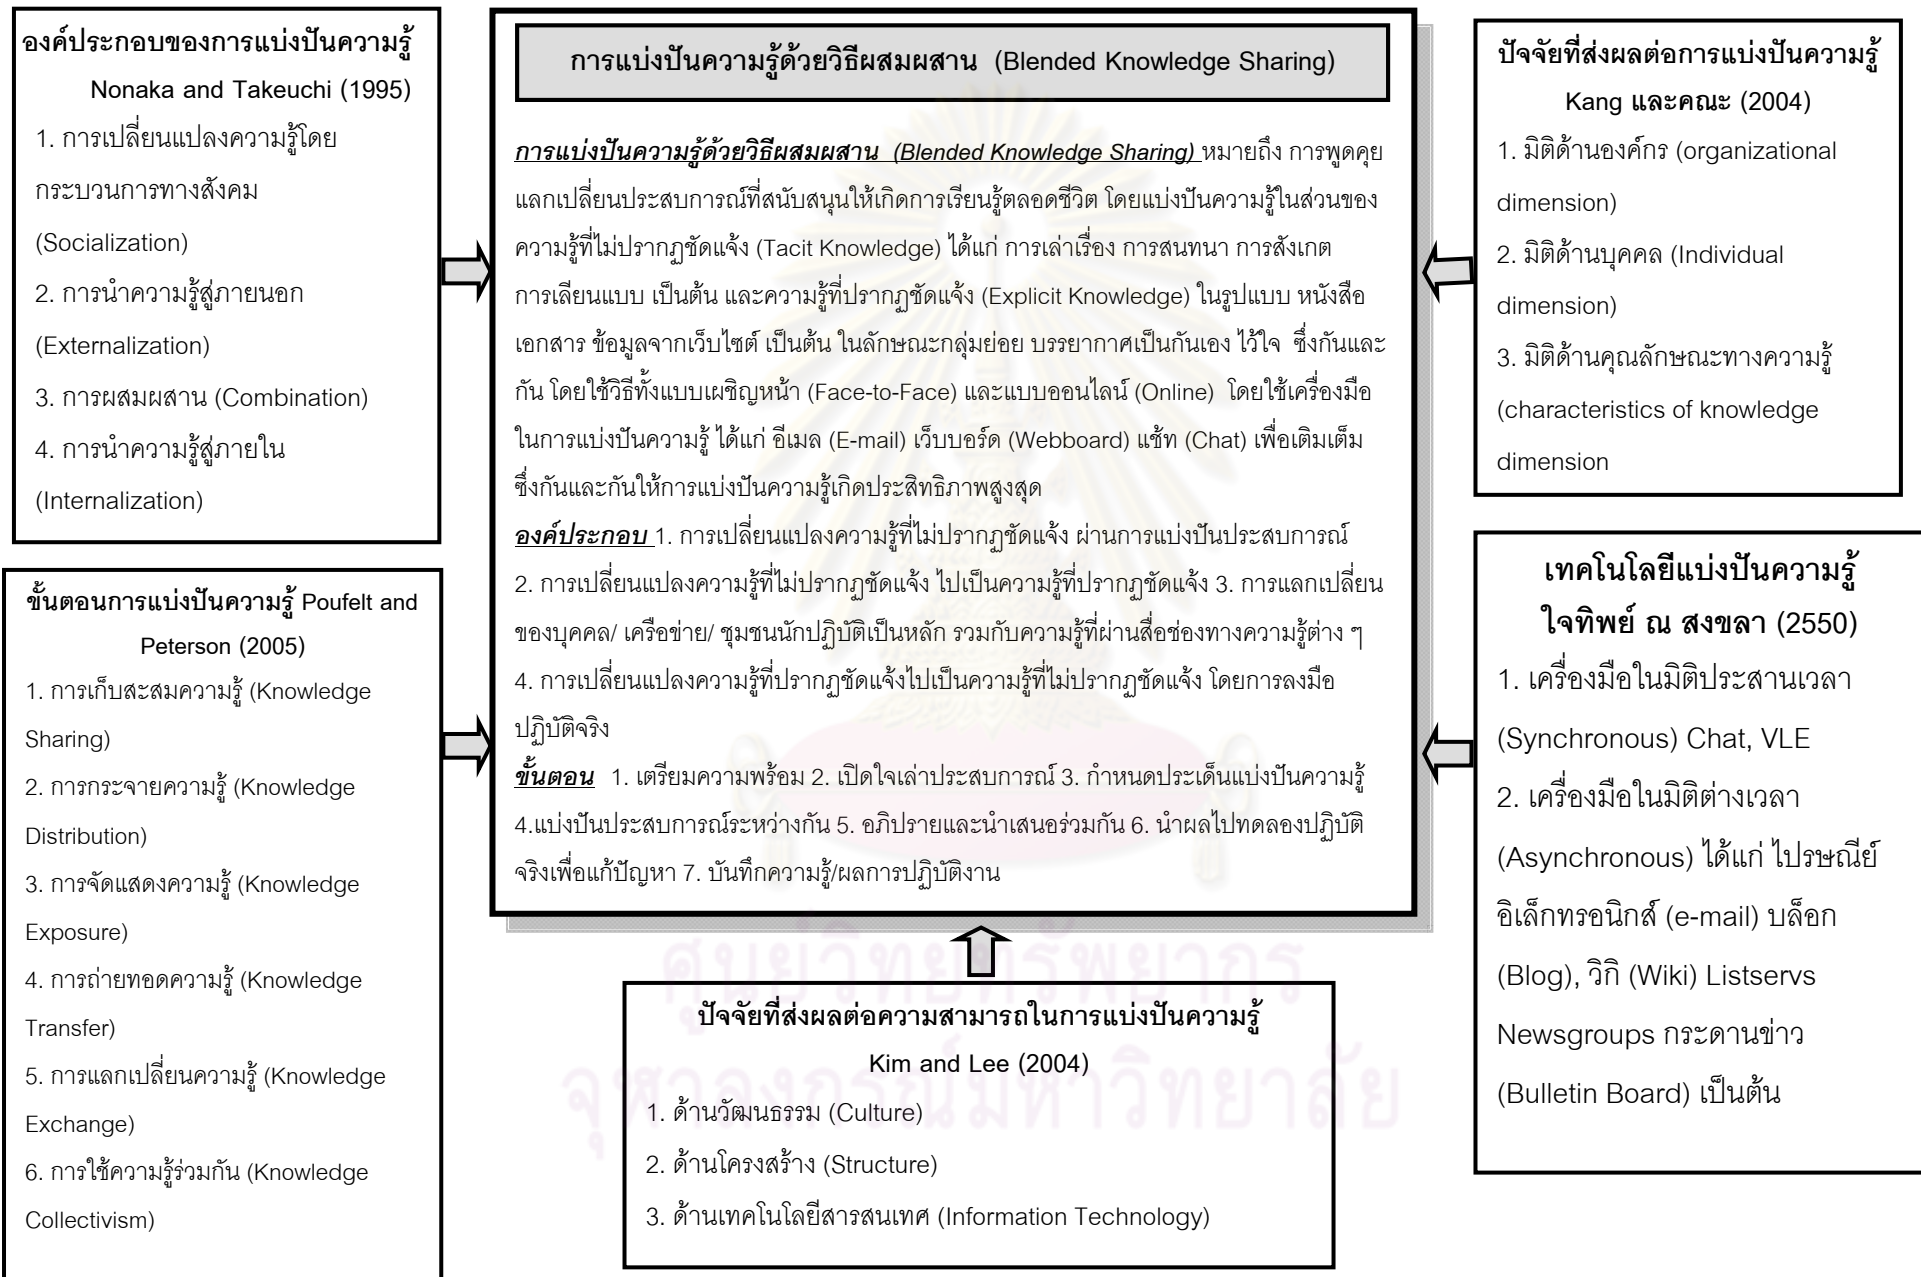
องค์ประกอบของการแบ่งปันความรู้
Nonaka and Takeuchi (1995)
1. การเปลี่ยนแปลงความรู้โดยกระบวนการทางสังคม (Socialization)
2. การนำความรู้สู่ภายนอก (Externalization)
3. การผสมผสาน (Combination)
4. การนำความรู้สู่ภายใน (Internalization)

ขั้นตอนการแบ่งปันความรู้ Poufelt and Peterson (2005)
1. การเก็บสะสมความรู้ (Knowledge Sharing)
2. การกระจายความรู้ (Knowledge Distribution)
3. การจัดแสดงความรู้ (Knowledge Exposure)
4. การถ่ายทอดความรู้ (Knowledge Transfer)
5. การแลกเปลี่ยนความรู้ (Knowledge Exchange)
6. การใช้ความรู้ร่วมกัน (Knowledge Collectivism)

การแบ่งปันความรู้ด้วยวิธีผสมผสาน (Blended Knowledge Sharing)

การแบ่งปันความรู้ด้วยวิธีผสมผสาน (Blended Knowledge Sharing) หมายถึง การพูดคุยแลกเปลี่ยนประสบการณ์ที่สนับสนุนให้เกิดการเรียนรู้ตลอดชีวิต โดยแบ่งปันความรู้ในส่วนของความรู้ที่ไม่ปรากฏชัดแจ้ง (Tacit Knowledge) ได้แก่ การเล่าเรื่อง การสนทนา การสังเกต การเลียนแบบ เป็นต้น และความรู้ที่ปรากฏชัดแจ้ง (Explicit Knowledge) ในรูปแบบ หนังสือ เอกสาร ข้อมูลจากเว็บไซต์ เป็นต้น ในลักษณะกลุ่มย่อย บรรยากาศเป็นกันเอง ไว้ใจ ซึ่งกันและกัน โดยใช้วิธีทั้งแบบเผชิญหน้า (Face-to-Face) และแบบออนไลน์ (Online) โดยใช้เครื่องมือในการแบ่งปันความรู้ ได้แก่ อีเมล (E-mail) เว็บบอร์ด (Webboard) แช้ท (Chat) เพื่อเติมเต็มซึ่งกันและกันให้การแบ่งปันความรู้เกิดประสิทธิภาพสูงสุด
องค์ประกอบ 1. การเปลี่ยนแปลงความรู้ที่ไม่ปรากฏชัดแจ้ง ผ่านการแบ่งปันประสบการณ์ 2. การเปลี่ยนแปลงความรู้ที่ไม่ปรากฏชัดแจ้ง ไปเป็นความรู้ที่ปรากฏชัดแจ้ง 3. การแลกเปลี่ยนของบุคคล/ เครือข่าย/ ชุมชนนักปฏิบัติเป็นหลัก รวมกับความรู้ที่ผ่านสื่อช่องทางความรู้ต่าง ๆ 4. การเปลี่ยนแปลงความรู้ที่ปรากฏชัดแจ้งไปเป็นความรู้ที่ไม่ปรากฏชัดแจ้ง โดยการลงมือปฏิบัติจริง
ขั้นตอน 1. เตรียมความพร้อม 2. เปิดใจเล่าประสบการณ์ 3. กำหนดประเด็นแบ่งปันความรู้ 4.แบ่งปันประสบการณ์ระหว่างกัน 5. อภิปรายและนำเสนอร่วมกัน 6. นำผลไปทดลองปฏิบัติจริงเพื่อแก้ปัญหา 7. บันทึกความรู้/ผลการปฏิบัติงาน

ปัจจัยที่ส่งผลต่อการแบ่งปันความรู้
Kang และคณะ (2004)
1. มิติด้านองค์กร (organizational dimension)
2. มิติด้านบุคคล (Individual dimension)
3. มิติด้านคุณลักษณะทางความรู้ (characteristics of knowledge dimension

เทคโนโลยีแบ่งปันความรู้
ใจทิพย์ ณ สงขลา (2550)
1. เครื่องมือในมิติประสานเวลา (Synchronous) Chat, VLE
2. เครื่องมือในมิติต่างเวลา (Asynchronous) ได้แก่ ไปรษณีย์อิเล็กทรอนิกส์ (e-mail) บล็อก (Blog), วิกิ (Wiki) Listservs Newsgroups กระดานข่าว (Bulletin Board) เป็นต้น

ปัจจัยที่ส่งผลต่อความสามารถในการแบ่งปันความรู้
Kim and Lee (2004)
1. ด้านวัฒนธรรม (Culture)
2. ด้านโครงสร้าง (Structure)
3. ด้านเทคโนโลยีสารสนเทศ (Information Technology)

ศูนย์วิทยทรัพยากร
จุฬาลงกรณ์มหาวิทยาลัย